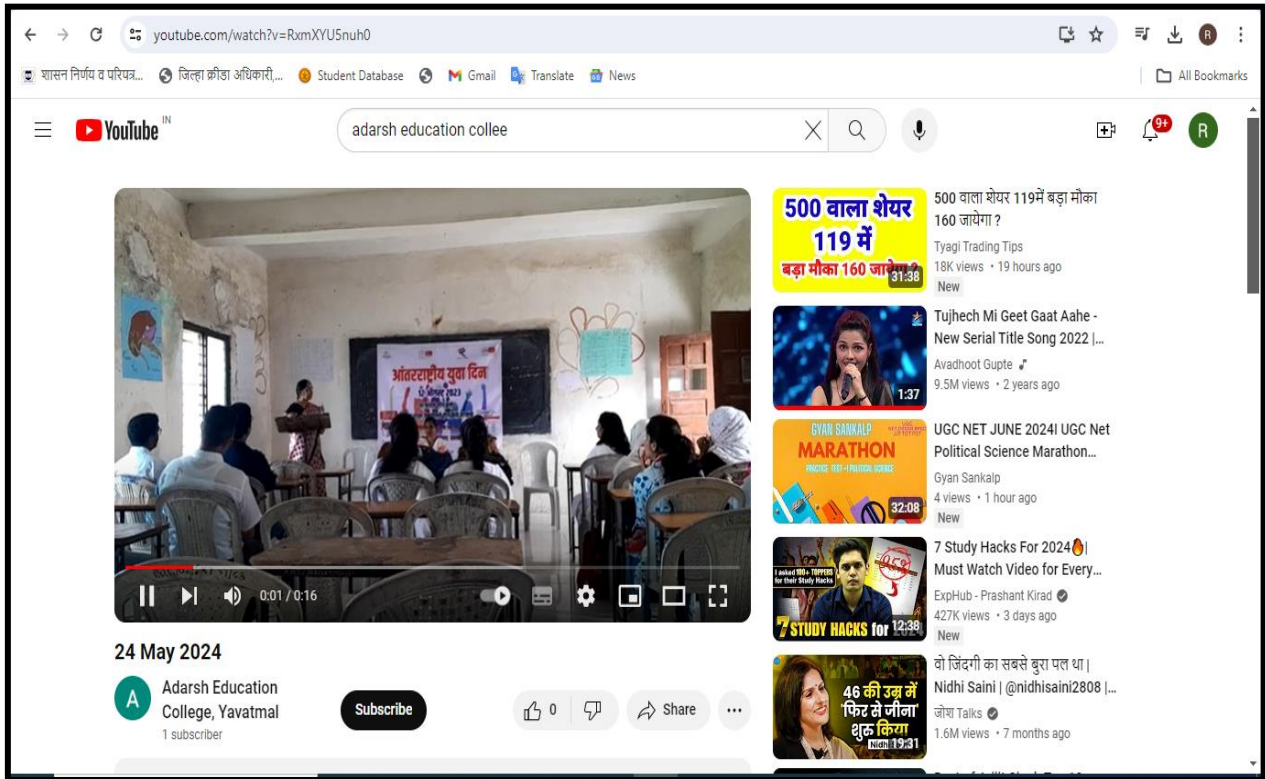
youtube.com/watch?v=RxmXYU5nuh0

शासन निर्णय व परिपत्र... जिल्हा क्रीडा अधिकारी,... Student Database Gmail Translate News All Bookmarks

YouTube IN

adarsh education collee

9+

R

आंतरराष्ट्रीय युवा दिन

0:01 / 0:16

24 May 2024

A

Adarsh Education College, Yavatmal
1 subscriber

Subscribe

0

Share

...

500 वाला शेयर 119 में बड़ा मौका 160 जायेगा

31:38

500 वाला शेयर 119में बड़ा मौका 160 जायेगा ?
Tyagi Trading Tips
18K views • 19 hours ago
New

1:37

Tujhech Mi Geet Gaat Aahe - New Serial Title Song 2022 |...
Avadhoot Gupte
9.5M views • 2 years ago

GYAN SANKALP
MARATHON
PRACTICE TEST-1 POLITICAL SCIENCE

32:08

UGC NET JUNE 2024I UGC Net Political Science Marathon...
Gyan Sankalp
4 views • 1 hour ago
New

I asked 100+ TOPPERS for their Study Hacks
7 STUDY HACKS for 2024

12:38

7 Study Hacks For 2024| Must Watch Video for Every...
ExpHub - Prashant Kirad
427K views • 3 days ago
New

46 की उम्र में 'फिर से जीना' शुरू किया
Nidhi

19:31

वो जिंदगी का सबसे बुरा पल था | Nidhi Sahi | @nidhisaini2808 |...
जोश Talks
1.6M views • 7 months ago